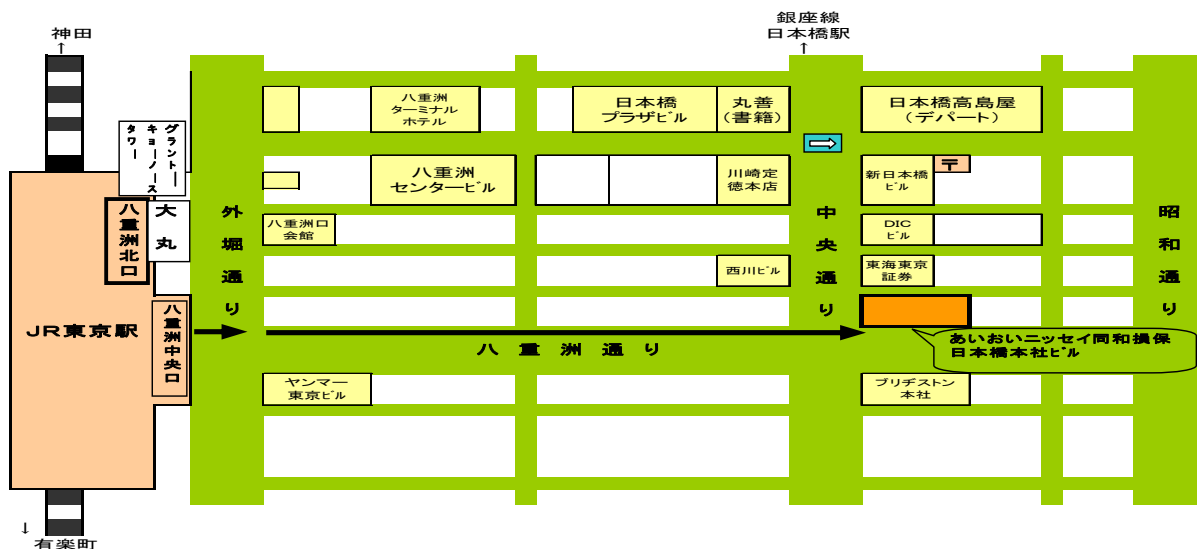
神田
↑

銀座線
日本橋駅
↑

グラントーキョーノースタワー

八重洲ターミナルホテル

日本橋プラザビル

丸善（書籍）

日本橋高島屋（デパート）

八重洲センタービル

川崎定徳本店

新日本橋ビル

〒

八重洲北口

大丸

外堀通り

八重洲口会館

中央通り

DICビル

昭和通り

西川ビル

東海東京証券

JR東京駅

八重洲中央口

八重洲通り

あいおいニッセイ同和損保日本橋本社ビル

ヤンマー東京ビル

ブリヂストン本社

↓
有楽町